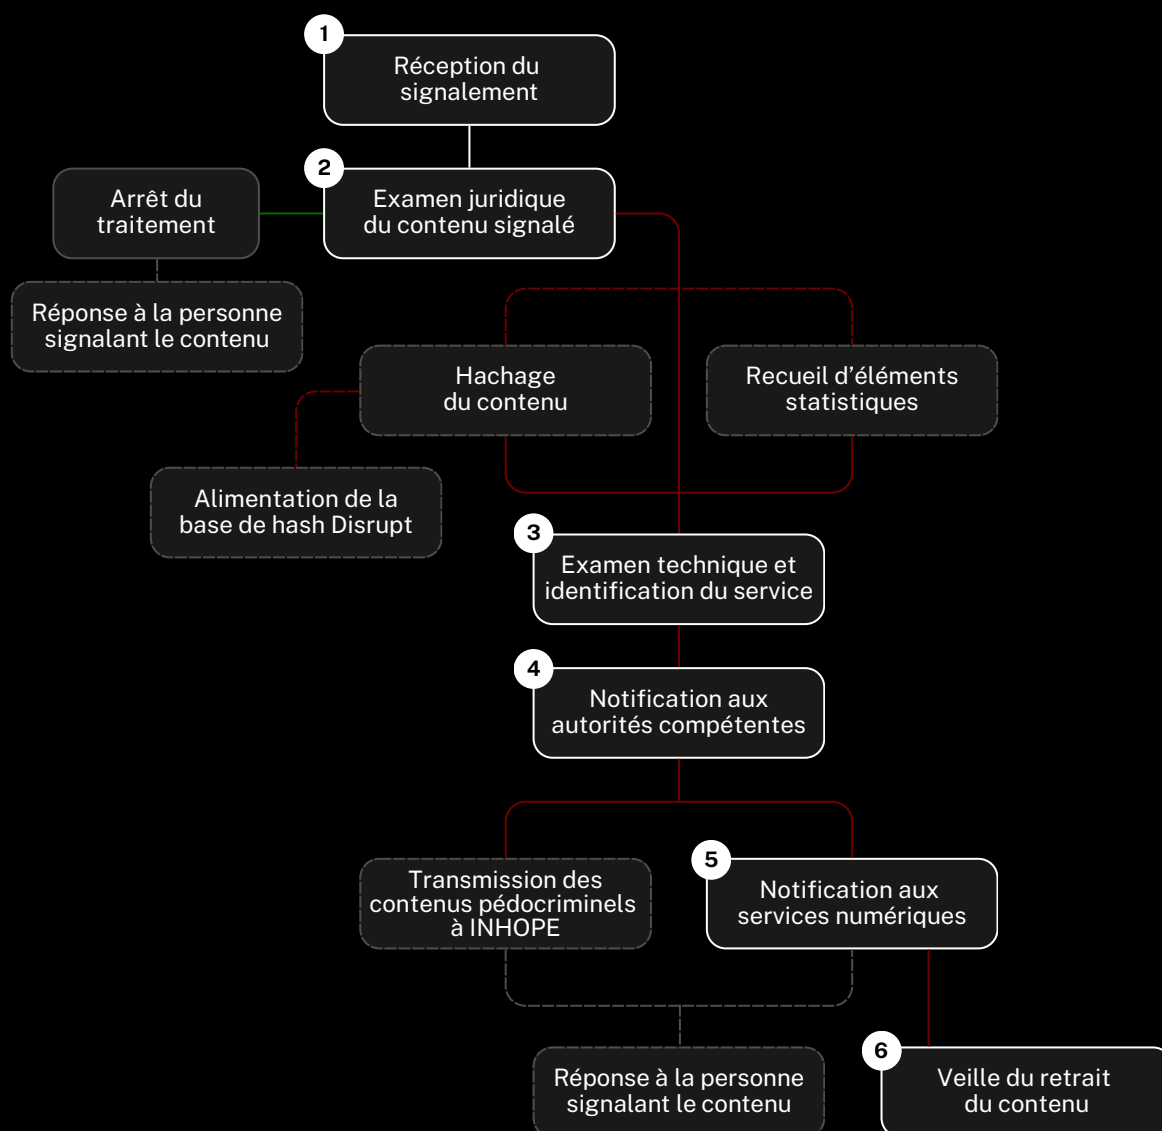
1
Réception du signalement

2
Examen juridique du contenu signalé

Arrêt du traitement

Réponse à la personne signalant le contenu

Hachage du contenu

Recueil d'éléments statistiques

Alimentation de la base de hash Disrupt

3
Examen technique et identification du service

4
Notification aux autorités compétentes

Transmission des contenus pédocriminels à INHOPE

5
Notification aux services numériques

Réponse à la personne signalant le contenu

6
Veille du retrait du contenu